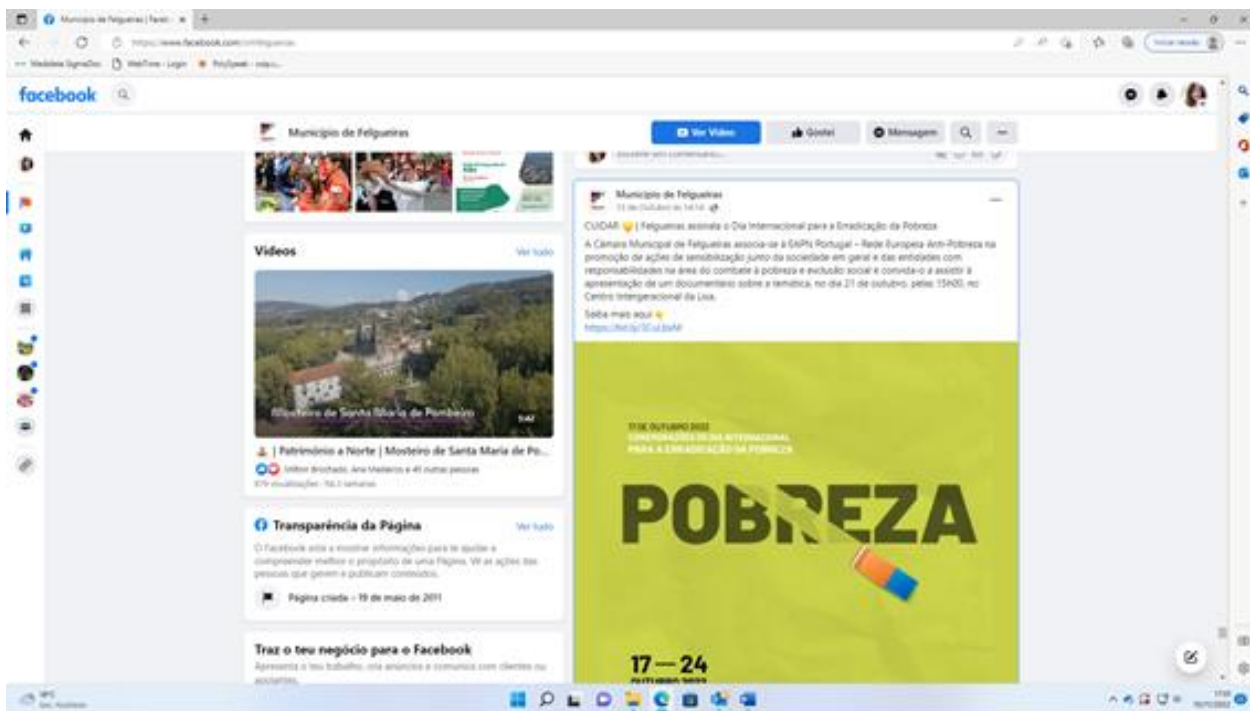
Município de Felgueiras | Faceb... ×

https://www.facebook.com/cmfelgueiras

facebook

Município de Felgueiras

Ver Vídeo

Gostei

Mensagem

Escreve um comentário...

Município de Felgueiras
17 de Outubro às 14:14

CUIDAR | Felgueiras assinala o Dia Internacional para a Erradicação da Pobreza

A Câmara Municipal de Felgueiras associa-se à EAPN Portugal – Rede Europeia Anti-Pobreza na promoção de ações de sensibilização junto da sociedade em geral e das entidades com responsabilidades na área do combate à pobreza e exclusão social e convida-o a assistir à apresentação de um documentário sobre a temática, no dia 21 de outubro, pelas 15h00, no Centro Intergeracional da Lixa.

Saiba mais aqui
https://bit.ly/3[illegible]

17 DE OUTUBRO 2022
COMEMORAÇÕES DO DIA INTERNACIONAL PARA A ERRADICAÇÃO DA POBREZA

POBREZA

17 — 24
OUTUBRO 2022

Vídeos

Ver tudo

Mosteiro de Santa Maria de Pombeiro

5:42

| Património a Norte | Mosteiro de Santa Maria de Po...

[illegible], Ana Medeiros e 41 outras pessoas

879 visualizações · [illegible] semanas

Transparência da Página

Ver tudo

O Facebook está a mostrar informações para te ajudar a compreender melhor o propósito de uma Página. Vê as ações das pessoas que gerem e publicam conteúdos.

Página criada – 19 de maio de 2011

Traz o teu negócio para o Facebook

Apresenta o teu trabalho, cria anúncios e comunica com clientes ou assinantes.